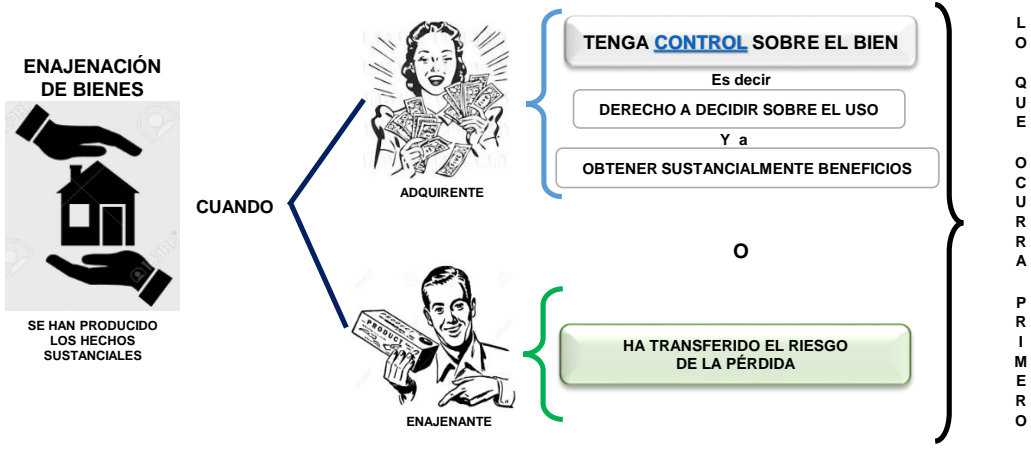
ENAJENACIÓN DE BIENES

SE HAN PRODUCIDO LOS HECHOS SUSTANCIALES

CUANDO

ADQUIRENTE

TENGA CONTROL SOBRE EL BIEN

Es decir

DERECHO A DECIDIR SOBRE EL USO

Y a

OBTENER SUSTANCIALMENTE BENEFICIOS

O

PRODUCT

ENAJENANTE

HA TRANSFERIDO EL RIESGO DE LA PÉRDIDA

LO QUE OCURRA PRIMERO